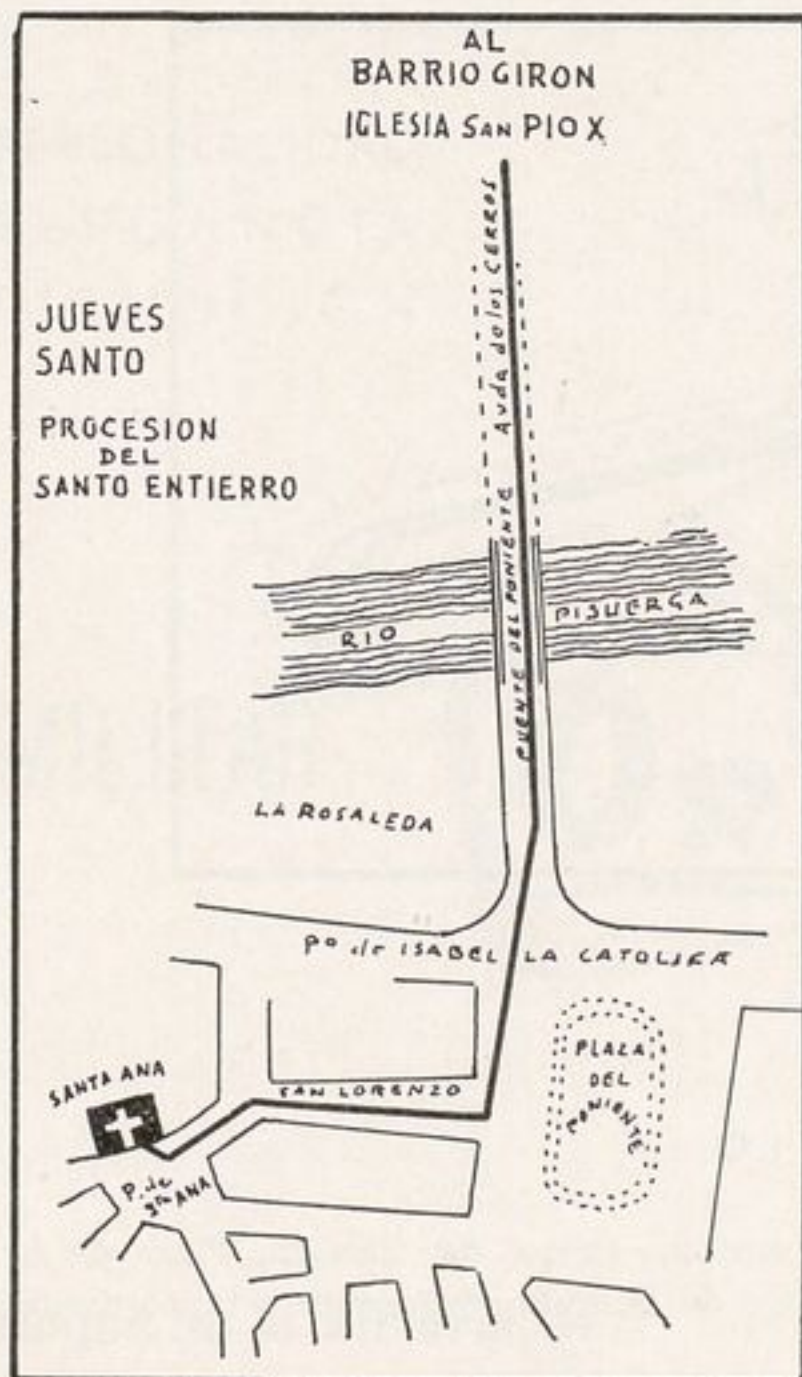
AL
BARRIO GIRON
IGLESIA SAN PIO X

JUEVES
SANTO

PROCESION
DEL
SANTO ENTIERRO

Avda de los CERROS

PUENTE DEL PONIENTE

RIO PISUERGA

LA ROSALEDA

Pº de ISABEL LA CATOLICA

PLAZA DEL PONIENTE

SANTA ANA

SAN LORENZO

P. de Sta ANA